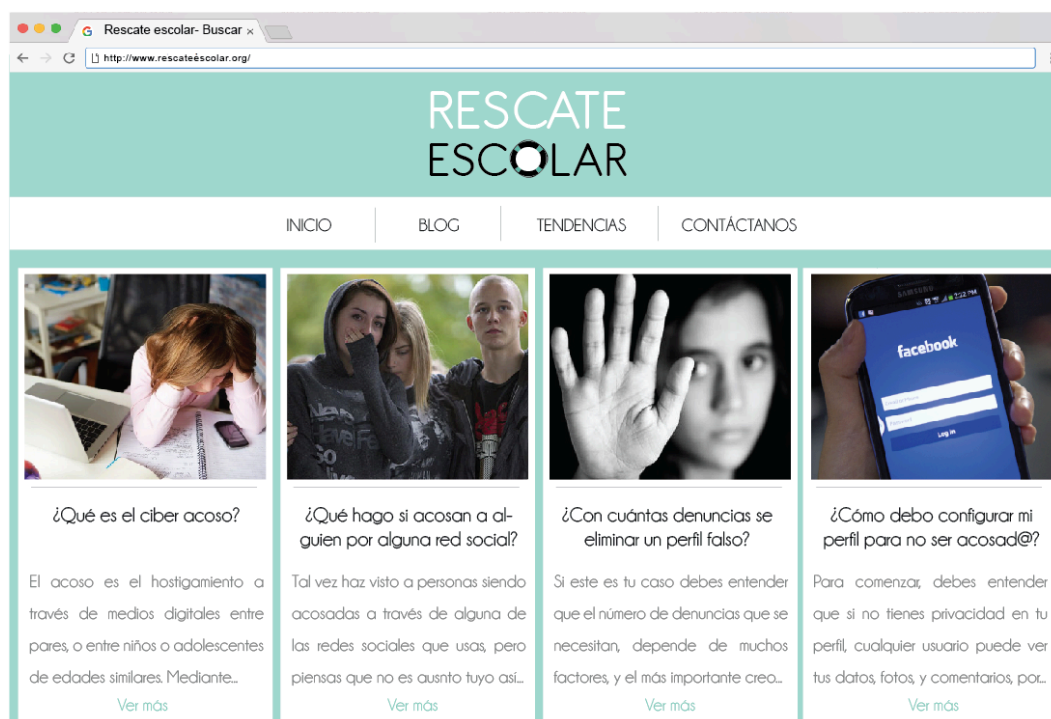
Rescate escolar- Buscar ×

http://www.rescateéscolar.org/

RESCATE
ESCOLAR

INICIO
BLOG
TENDENCIAS
CONTÁCTANOS

facebook

Log in

¿Qué es el ciber acoso?

El acoso es el hostigamiento a través de medios digitales entre pares, o entre niños o adolescentes de edades similares. Mediante...

Ver más

¿Qué hago si acosan a alguien por alguna red social?

Tal vez haz visto a personas siendo acosadas a través de alguna de las redes sociales que usas, pero piensas que no es ausnto tuyo así...

Ver más

¿Con cuántas denuncias se eliminar un perfil falso?

Si este es tu caso debes entender que el número de denuncias que se necesitan, depende de muchos factores, y el más importante creo...

Ver más

¿Cómo debo configurar mi perfil para no ser acosad@?

Para comenzar, debes entender que si no tienes privacidad en tu perfil, cualquier usuario puede ver tus datos, fotos, y comentarios, por...

Ver más